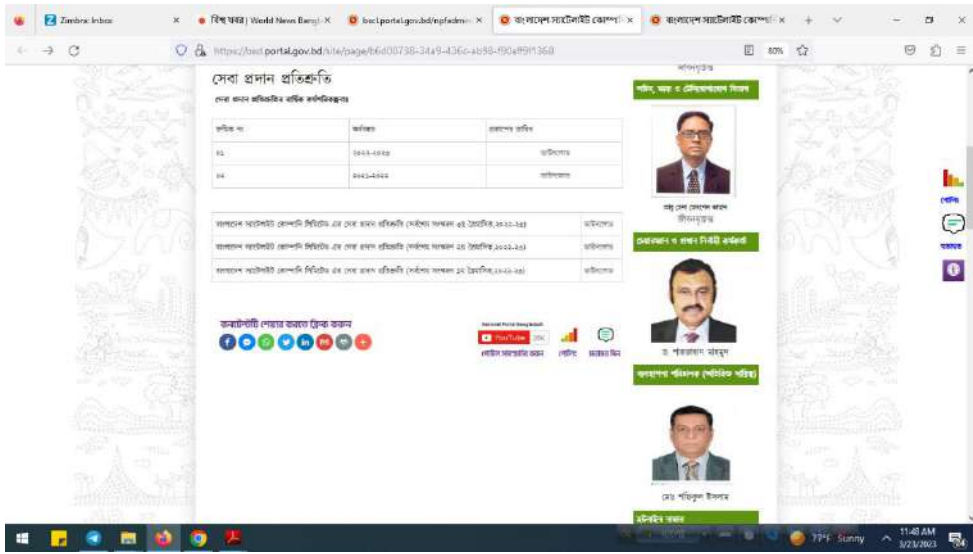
Zimbra: Inbox × | বিশ্ব খবর | World News Bangl × | bscl.portal.gov.bd/npfadmin × | বাংলাদেশ স্যাটেলাইট কোম্পানি × | বাংলাদেশ স্যাটেলাইট কোম্পানি ×

https://bscl.portal.gov.bd/site/page/b6d00738-34a9-436c-ab58-f90af99f1368

80%

সেবা প্রদান প্রতিশ্রুতি

সেবা প্রদান প্রতিশ্রুতির বার্ষিক কর্মপরিকল্পনা

| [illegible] | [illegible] | প্রকাশের তারিখ |
|---|---|---|
| ০১ | ২০২২-২০২৩ | ডাউনলোড |
| ০২ | ২০২১-২০২২ | ডাউনলোড |

| বাংলাদেশ স্যাটেলাইট কোম্পানি লিমিটেড এর সেবা প্রদান প্রতিশ্রুতি (সর্বশেষ সংস্করণ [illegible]) | ডাউনলোড |
|---|---|
| বাংলাদেশ স্যাটেলাইট কোম্পানি লিমিটেড এর সেবা প্রদান প্রতিশ্রুতি (সর্বশেষ সংস্করণ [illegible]) | ডাউনলোড |
| বাংলাদেশ স্যাটেলাইট কোম্পানি লিমিটেড এর সেবা প্রদান প্রতিশ্রুতি (সর্বশেষ সংস্করণ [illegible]) | ডাউনলোড |

কন্টেন্টটি শেয়ার করতে ক্লিক করুন

National Portal Bangladesh
YouTube
পোর্টাল সম্পর্কে মতামত
পোর্টাল
মতামত দিন

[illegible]
সচিব, ডাক ও টেলিযোগাযোগ বিভাগ
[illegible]
চেয়ারম্যান ও প্রধান নির্বাহী কর্মকর্তা
ড. শাহজাহান মাহমুদ
ব্যবস্থাপনা পরিচালক (অতিরিক্ত দায়িত্ব)
মো: শহিদুল ইসলাম
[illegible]

পোর্টাল
মতামত

77°F Sunny
11:48 AM
3/23/2023